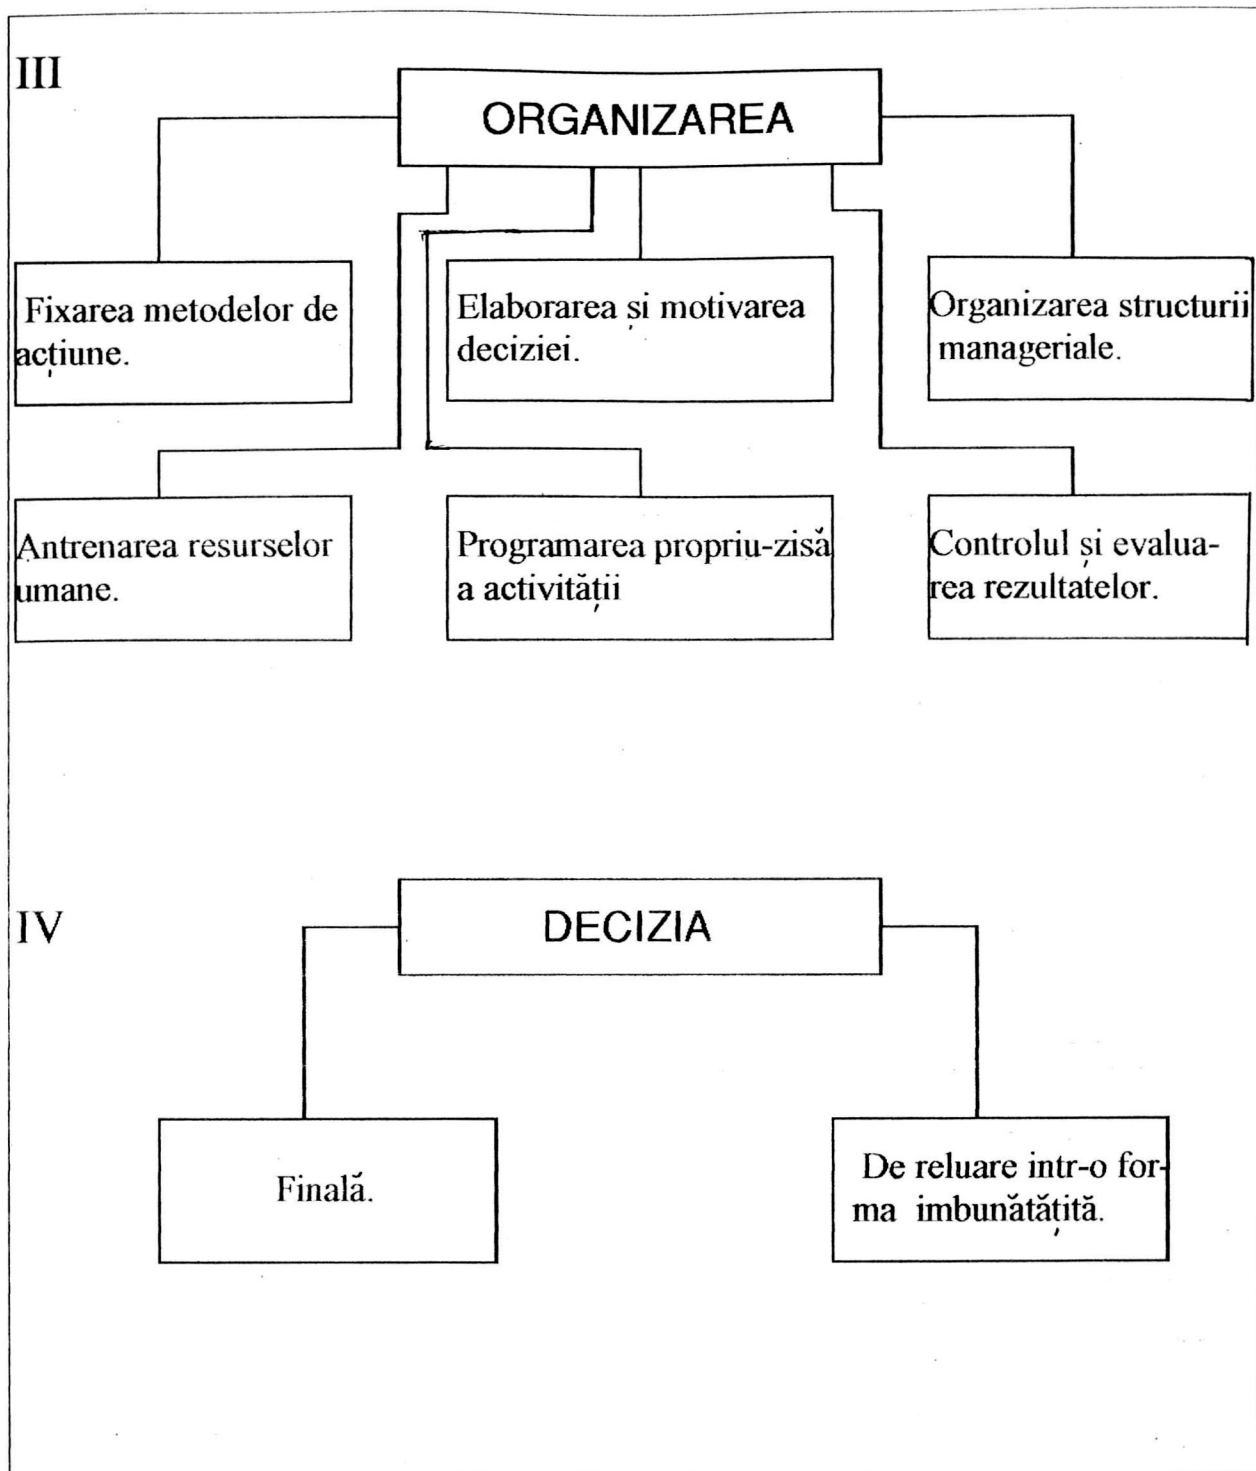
III

ORGANIZAREA

Fixarea metodelor de acțiune.

Elaborarea și motivarea deciziei.

Organizarea structurii manageriale.

Antrenarea resurselor umane.

Programarea propriu-zisă a activității

Controlul și evaluarea rezultatelor.

IV

DECIZIA

Finală.

De reluare intr-o forma imbunătățită.